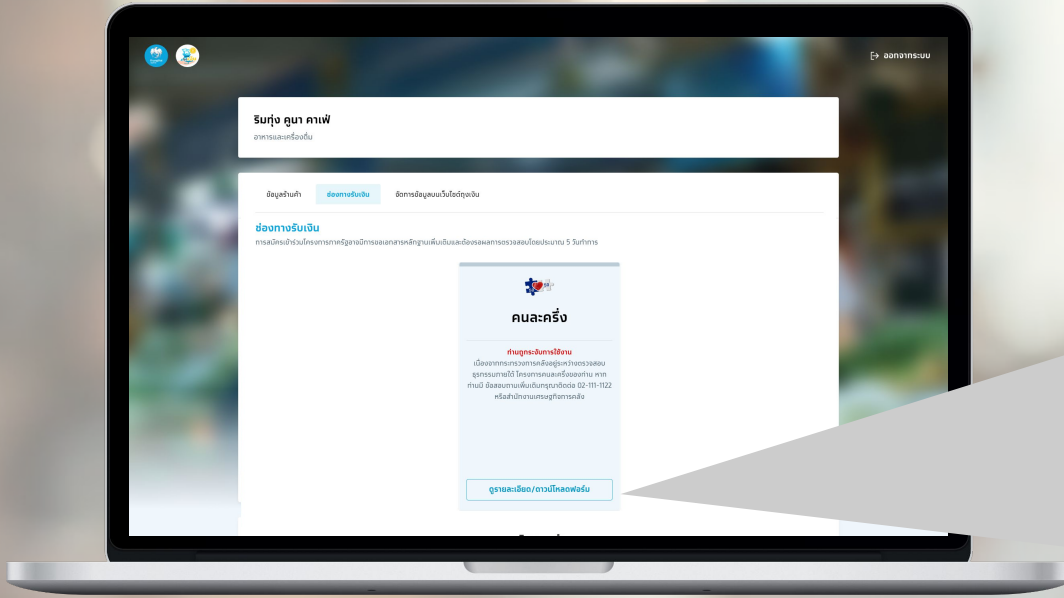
ออกจากระบบ

ริมทุ่ง คูนา คาเฟ่
อาหารและเครื่องดื่ม

ข้อมูลร้านค้า
ช่องทางรับเงิน
จัดการข้อมูลบนเว็บไซต์ถุงเงิน

ช่องทางรับเงิน
การสมัครเข้าร่วมโครงการภาครัฐอาจมีการขอเอกสารหลักฐานเพิ่มเติมและต้องรอผลการตรวจสอบโดยประมาณ 5 วันทำการ

คนละครึ่ง

ท่านถูกระงับการใช้งาน
เนื่องจากกระทรวงการคลังอยู่ระหว่างตรวจสอบธุรกรรมภายใต้ โครงการคนละครึ่งของท่าน หากท่านมี ข้อสอบถามเพิ่มเติมกรุณาติดต่อ 02-111-1122 หรือสำนักงานเศรษฐกิจการคลัง

ดูรายละเอียด/ดาวน์โหลดฟอร์ม